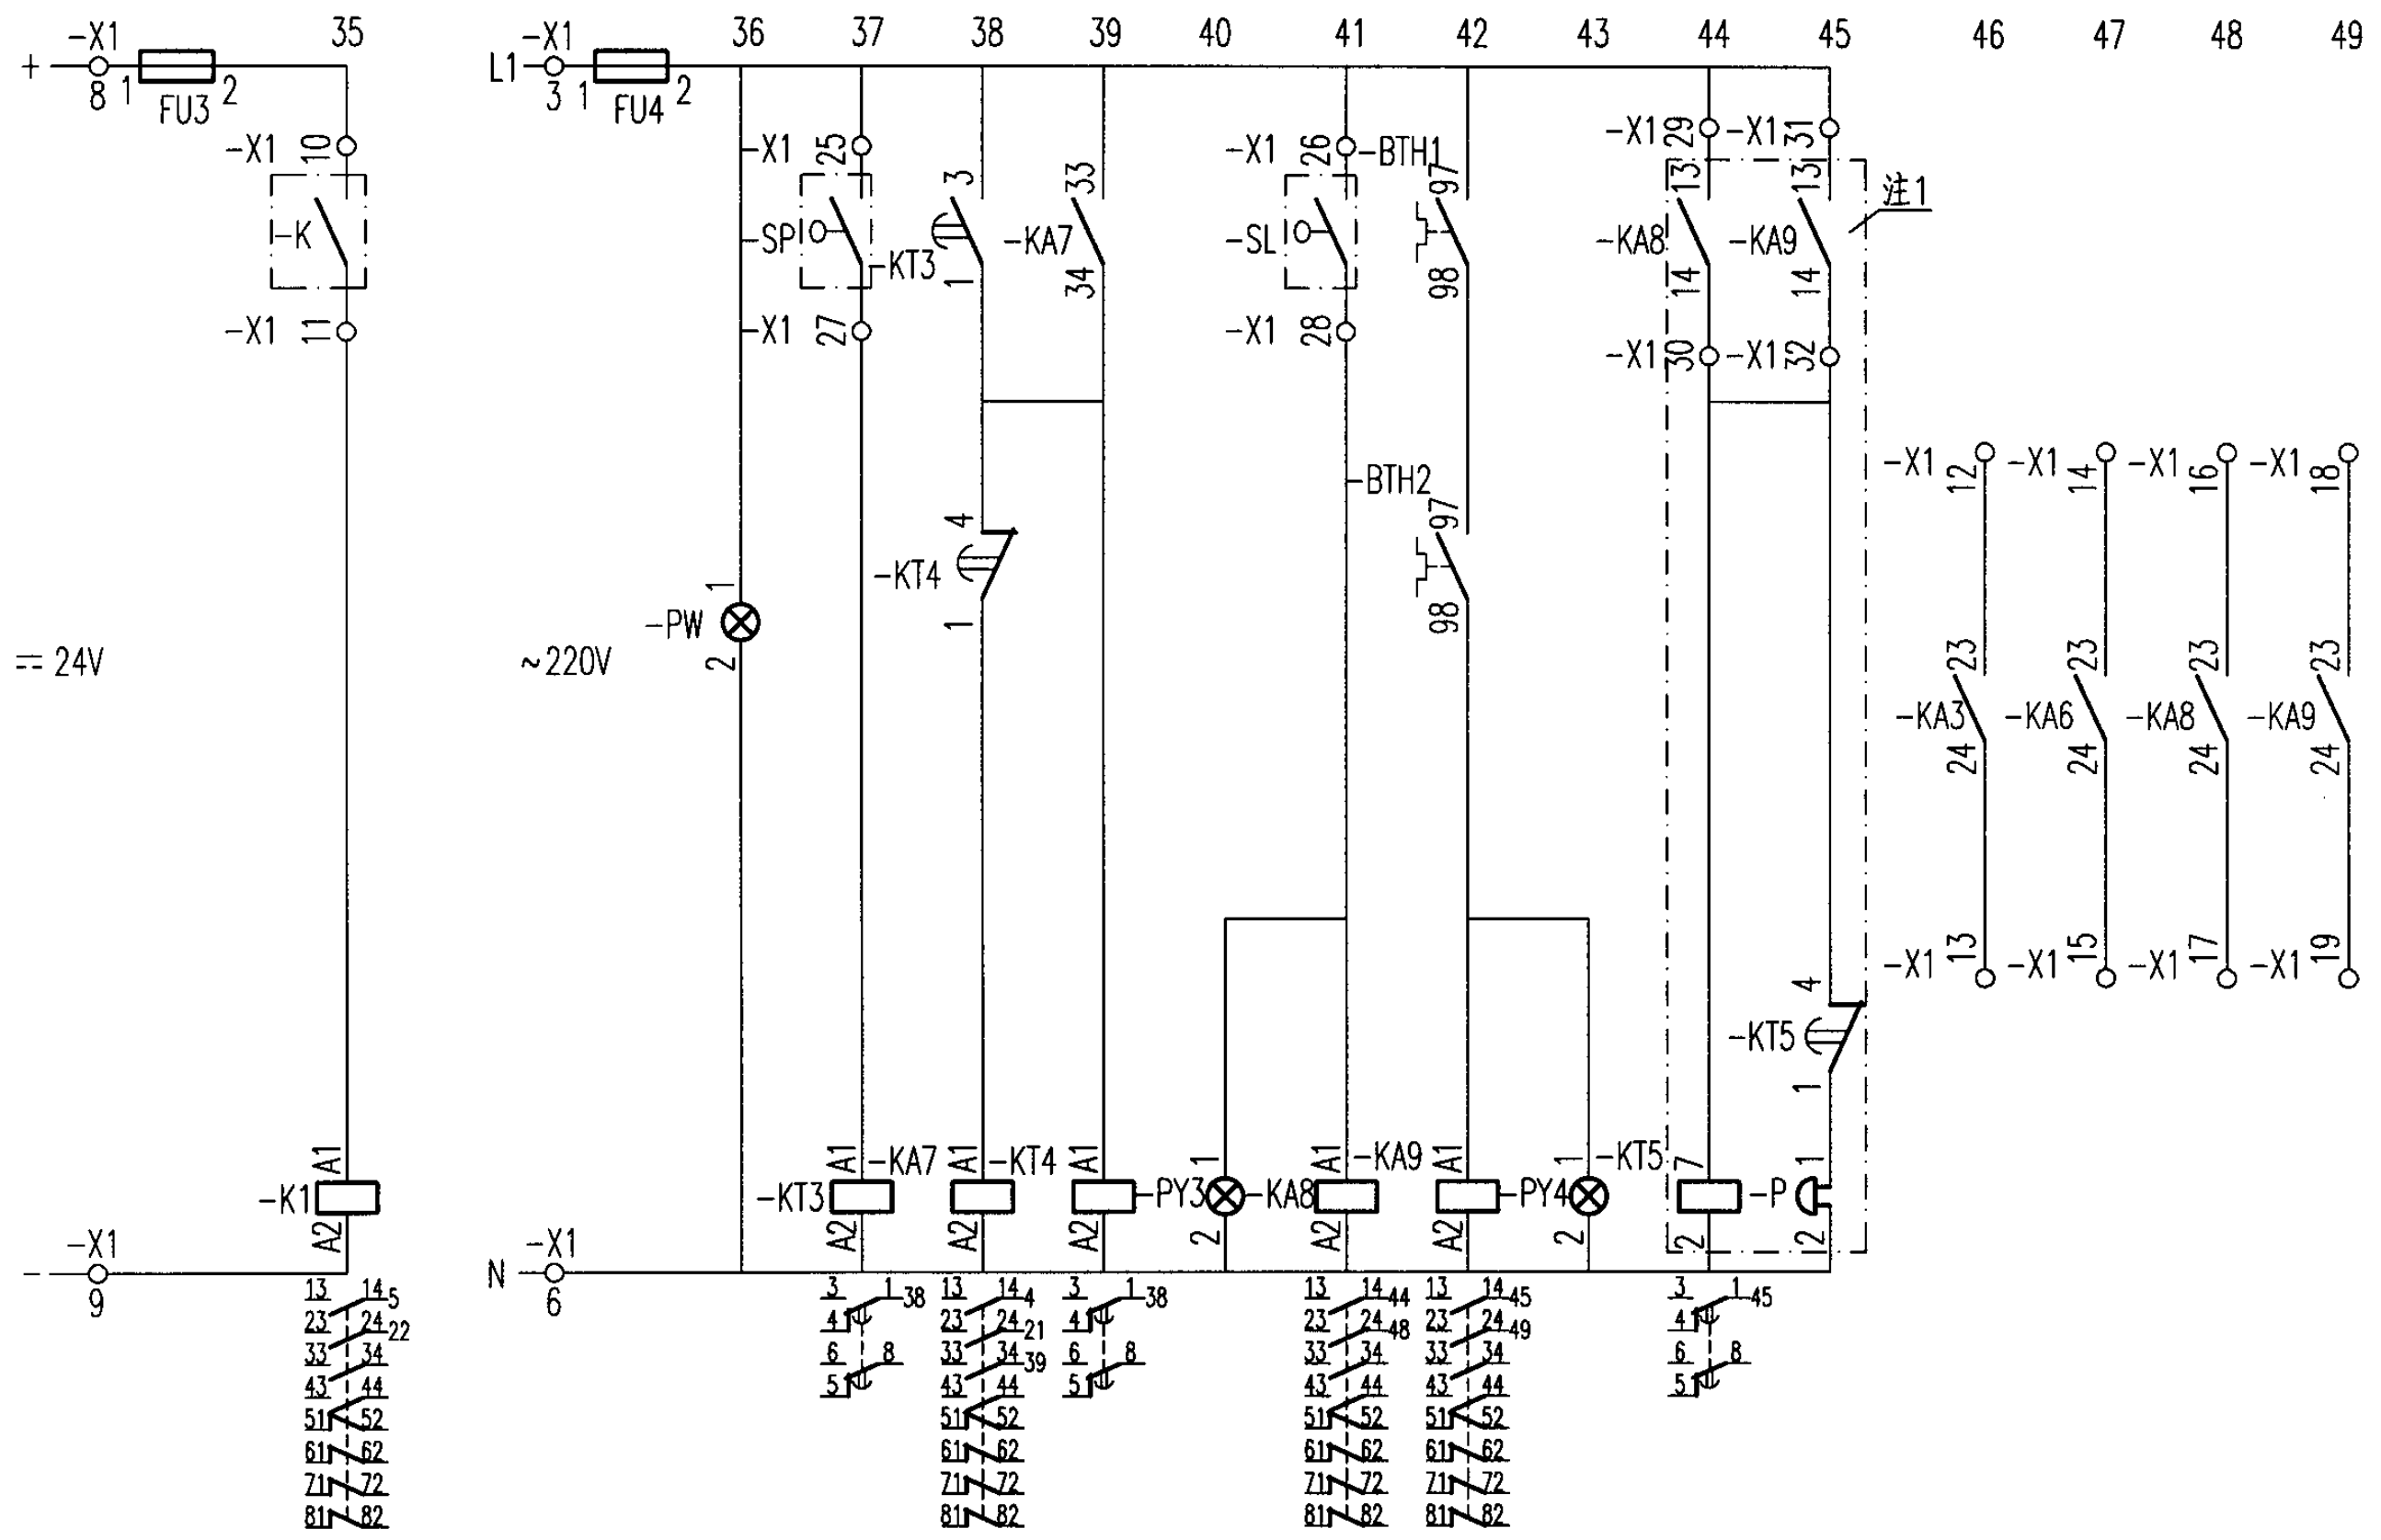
35 36 37 38 39 40 41 42 43 44 45 46 47 48 49

+ −X1 8 1 FU3 2
−X1 10
−K
−X1 11
= 24V
−K1 A1 A2
−X1 9
−

L1 −X1 3 1 FU4 2
−X1 25
−SP
−KT3
−X1 27
3 1
−KA7 33 34
−KT4 4 1
−PW 1 2
~220V
−X1 26 −BTH1 97 98
−SL
−X1 28
−BTH2 97 98
−X1 29 −X1 31
13 13
−KA8 14 −KA9 14
−X1 30 −X1 32
注1
−KT5 4 1
N −X1 6

−KT3 A1 A2
−KA7 A1 A2
−KT4 A1 A2
−PY3 1 2
−KA8 A1 A2
−KA9 A1 A2
−PY4 1 2
−KT5 7 2
−P 1 12

−X1 12 −X1 14 −X1 16 −X1 18
23 23 23 23
−KA3 −KA6 −KA8 −KA9
24 24 24 24
−X1 13 −X1 15 −X1 17 −X1 19

13 14 5
23 24 22
33 34
43 44
51 52
61 62
71 72
81 82

3 1 38
4
6 8
5

13 14 4
23 24 21
33 34 39
43 44
51 52
61 62
71 72
81 82

3 1 38
4
6 8
5

13 14 44
23 24 48
33 34
43 44
51 52
61 62
71 72
81 82

13 14 45
23 24 49
33 34
43 44
51 52
61 62
71 72
81 82

3 1 45
4
6 8
5